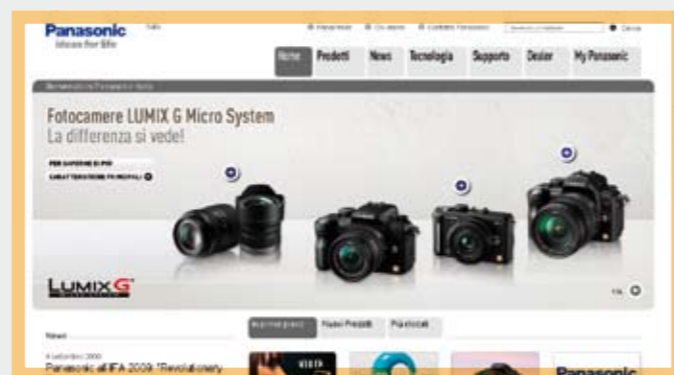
Panasonic
ideas for life

Italia

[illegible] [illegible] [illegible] Cerca

Home Prodotti News Tecnologia Supporto Dealer My Panasonic

Benvenuti in Panasonic Italia

Fotocamere LUMIX G Micro System
La differenza si vede!

PER SAPERNE DI PIÙ
CARATTERISTICHE PRINCIPALI

LUMIX G

News

4 settembre 2009
Panasonic all'IFA 2009: "Revolutionary

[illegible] Nuovi Prodotti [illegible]

Panasonic